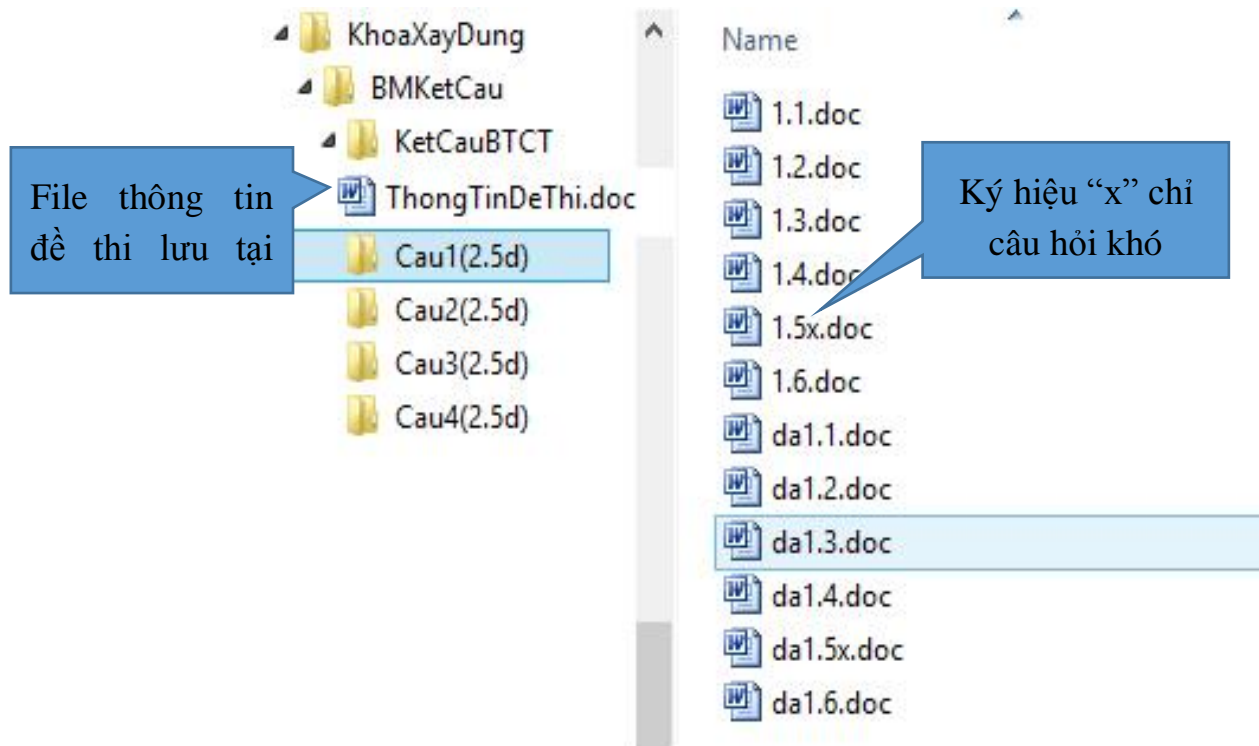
KhoaXayDung
BMKetCau
KetCauBTCT
File thông tin đề thi lưu tại
ThongTinDeThi.doc
Cau1(2.5d)
Cau2(2.5d)
Cau3(2.5d)
Cau4(2.5d)

Name
1.1.doc
1.2.doc
1.3.doc
1.4.doc
1.5x.doc
1.6.doc
da1.1.doc
da1.2.doc
da1.3.doc
da1.4.doc
da1.5x.doc
da1.6.doc

Ký hiệu “x” chỉ câu hỏi khó